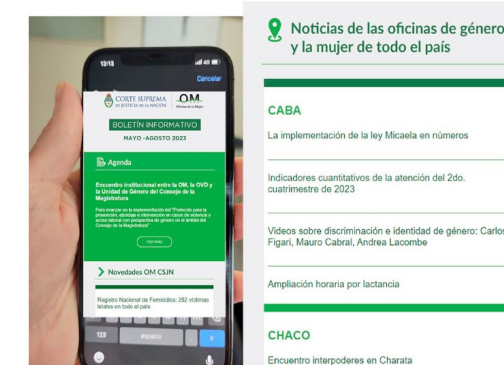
12:18

Cancelar

CORTE SUPREMA DE JUSTICIA DE LA NACIÓN

OM Oficina de la Mujer

BOLETÍN INFORMATIVO

MAYO -AGOSTO 2023

Agenda

Encuentro institucional entre la OM, la OVD y la Unidad de Género del Consejo de la Magistratura

Para avanzar en la implementación del "Protocolo para la prevención, abordaje e intervención en casos de violencia y acoso laboral con perspectiva de género en el ámbito del Consejo de la Magistratura"

VER MÁS

Novedades OM CSJN

Registro Nacional de Femicidios: 252 víctimas letales en todo el país

123

espacio

Noticias de las oficinas de género y la mujer de todo el país

CABA

La implementación de la ley Micaela en números

Indicadores cuantitativos de la atención del 2do. cuatrimestre de 2023

Videos sobre discriminación e identidad de género: Carlos Figari, Mauro Cabral, Andrea Lacombe

Ampliación horaria por lactancia

CHACO

Encuentro interpoderes en Charata